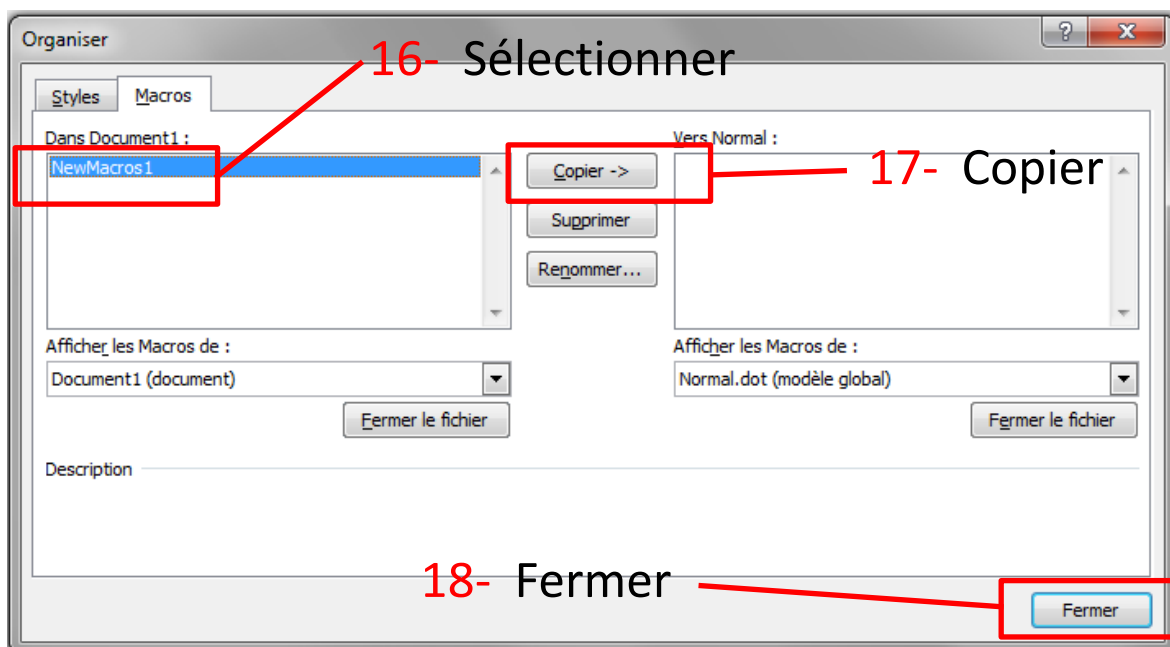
Organiser

?

X

16- Sélectionner

Styles

Macros

Dans Document1 :

NewMacros1

Copier ->

Supprimer

Renommer...

Vers Normal :

17- Copier

Afficher les Macros de :

Document1 (document)

Fermer le fichier

Afficher les Macros de :

Normal.dot (modèle global)

Fermer le fichier

Description

18- Fermer

Fermer